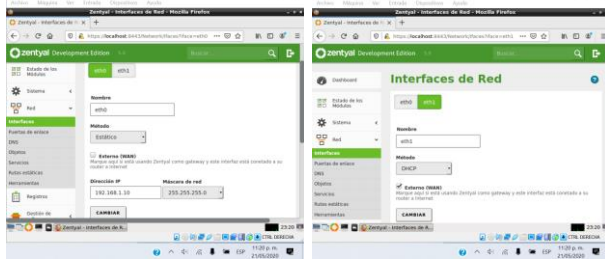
Archivo Máquina Ver Entrada Dispositivos Ayuda
Zentyal - Interfaces de Red - Mozilla Firefox
Zentyal - Interfaces de R ×
https://localhost:8443/Network/Ifaces?iface=eth0
zentyal Development Edition
Buscar...
Estado de los Módulos
Sistema
Red
Interfaces
Puertas de enlace
DNS
Objetos
Servicios
Rutas estáticas
Herramientas
Registros
Gestión de
eth0 eth1
Nombre
eth0
Método
Estático
Externo (WAN)
Marque aquí si está usando Zentyal como gateway y este interfaz está conectado a su router o Internet
Dirección IP
192.168.1.10
Máscara de red
255.255.255.0
CAMBIAR
Zentyal - Interfaces de R...
CTRL DERECHA
11:20 p. m.
21/05/2020
ESP

Archivo Máquina Ver Entrada Dispositivos Ayuda
Zentyal - Interfaces de Red - Mozilla Firefox
Zentyal - Interfaces de R ×
https://localhost:8443/Network/Ifaces?iface=eth1
zentyal Development Edition
Buscar...
Dashboard
Interfaces de Red
Estado de los Módulos
Sistema
Red
Interfaces
Puertas de enlace
DNS
Objetos
Servicios
Rutas estáticas
Herramientas
eth0 eth1
Nombre
eth1
Método
DHCP
Externo (WAN)
Marque aquí si está usando Zentyal como gateway y este interfaz está conectado a su router o Internet
CAMBIAR
Zentyal - Interfaces de R...
CTRL DERECHA
11:20 p. m.
21/05/2020
ESP